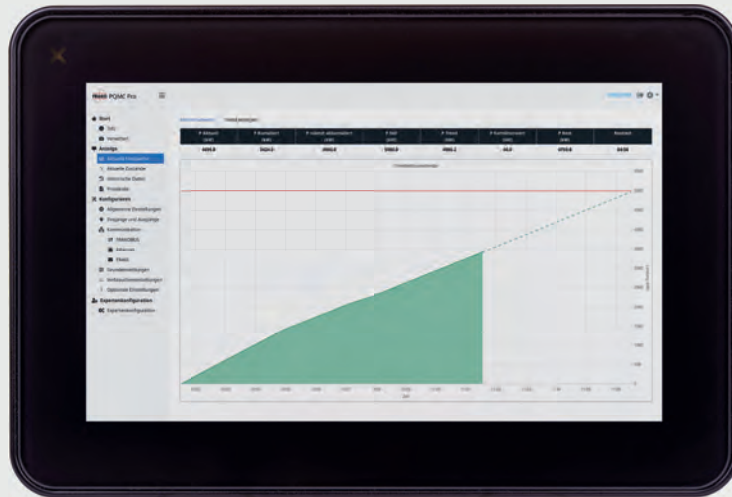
PQMC Pro

Start
Anzeige
Aktuelle Messwerte
Aktuelle Zustände
Historische Daten
Protokolle
Konfiguration
Allgemeine Einstellungen
Eingänge und Ausgänge
Kommunikation
Netzwerk
Expertenkonfiguration
Expertenkonfiguration

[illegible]

| P Aktuell (kW) | P Prognose (kW) | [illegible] | P Soll (kW) | P Trend (kW) | P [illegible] (kW) | P Max (kW) | Restzeit |
|---|---|---|---|---|---|---|---|
| 4485.8 | 5424.3 | 4983.8 | 5160.5 | 4905.2 | 0.0 | 4705.8 | 04:58 |